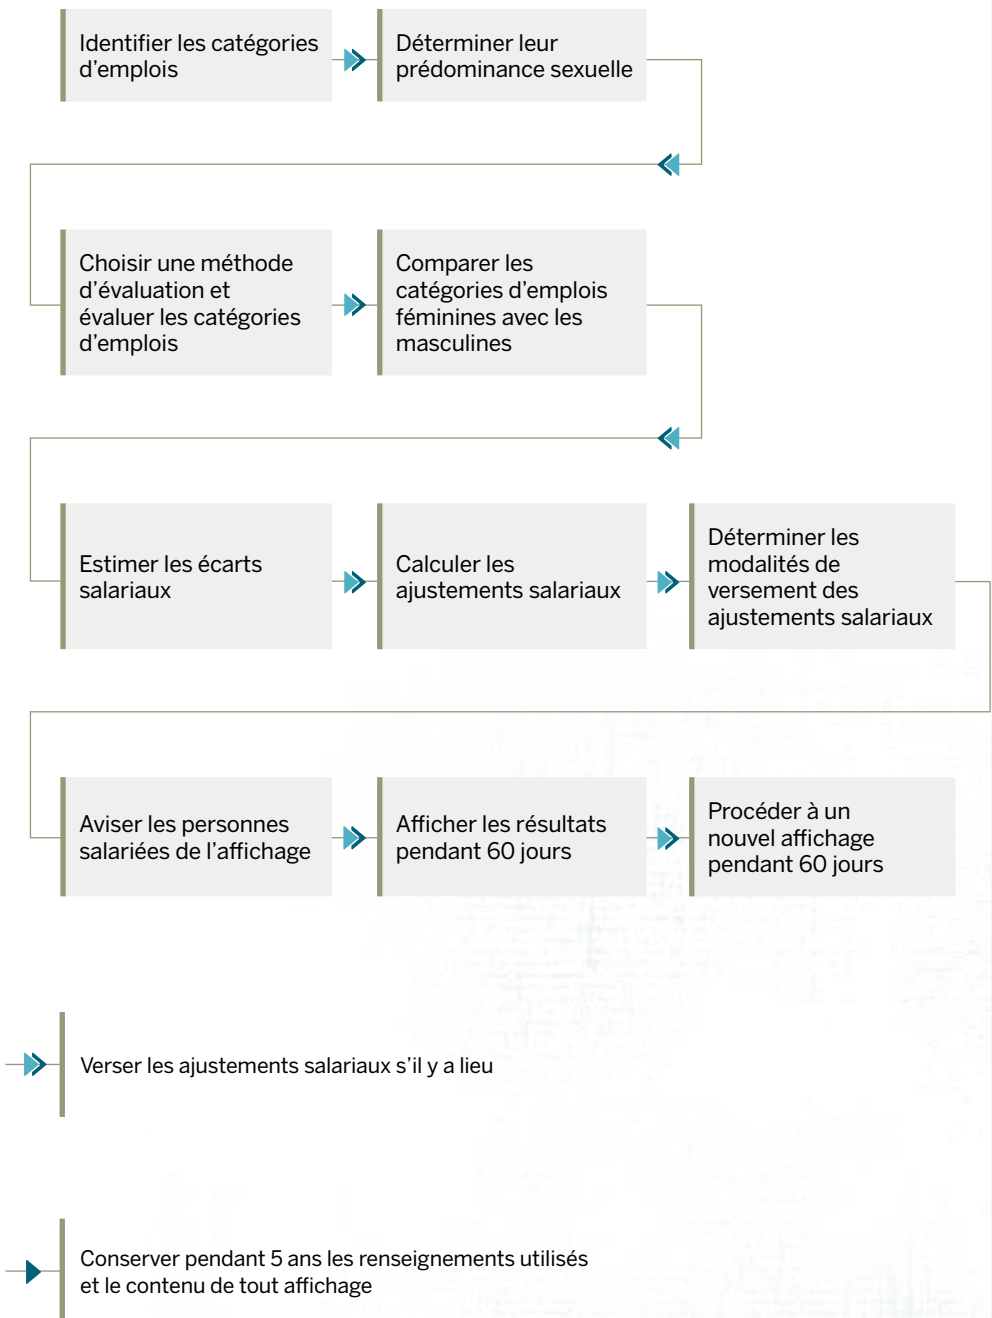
Identifier les catégories d'emplois

Déterminer leur prédominance sexuelle

Choisir une méthode d'évaluation et évaluer les catégories d'emplois

Comparer les catégories d'emplois féminines avec les masculines

Estimer les écarts salariaux

Calculer les ajustements salariaux

Déterminer les modalités de versement des ajustements salariaux

Aviser les personnes salariées de l'affichage

Afficher les résultats pendant 60 jours

Procéder à un nouvel affichage pendant 60 jours

Verser les ajustements salariaux s'il y a lieu

Conserver pendant 5 ans les renseignements utilisés et le contenu de tout affichage